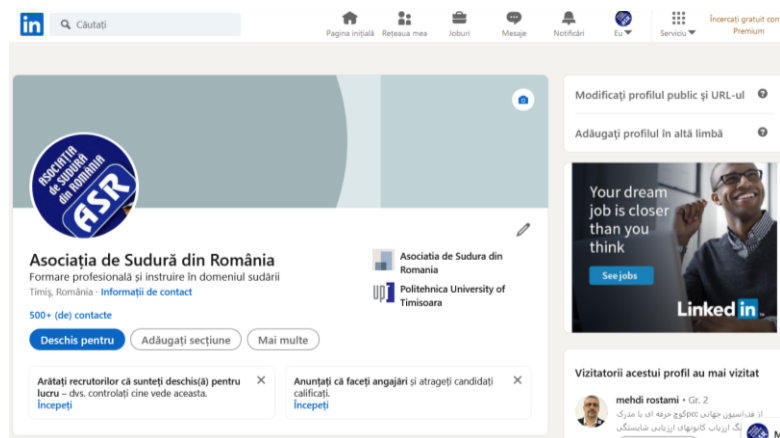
in Căutați

Pagina inițială Rețeaua mea Joburi Mesaje Notificări Eu Serviciu Încercați gratuit ceva Premium

ASOCIATIA de SUDURA din ROMANIA ASR

Asociația de Sudură din România
Formare profesională și instruire în domeniul sudării
Timiș, România · Informații de contact
500+ (de) contacte

Asociatia de Sudura din Romania
Politehnica University of Timisoara

Deschis pentru Adăugați secțiune Mai multe

Arătați recrutorilor că sunteți deschis(ă) pentru lucru – dvs. controlați cine vede aceasta.
Începeți

Anunțați că faceți angajări și atrageți candidați calificați.
Începeți

Modificați profilul public și URL-ul

Adăugați profilul în altă limbă

Your dream job is closer than you think
See jobs
Linked in

Vizitatorii acestui profil au mai vizitat

mehdi rostami · Gr. 2
از فداسیون جهانی poc کوچ حرفه ای با مدرک
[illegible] ارزیابی کانونهای ارزیابی شایستگی